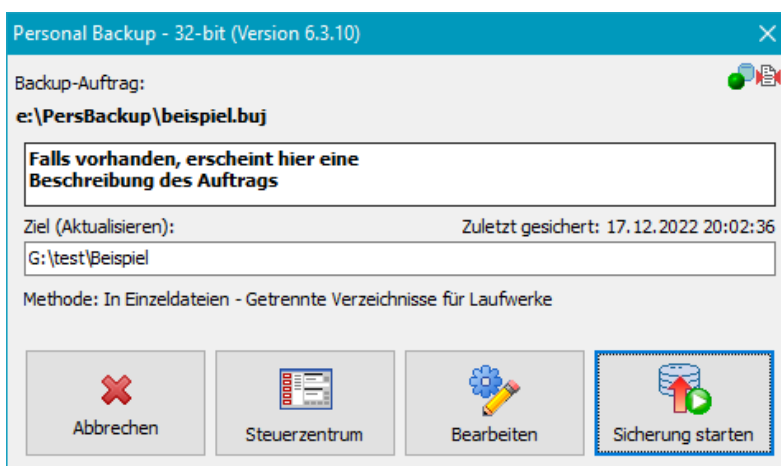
Personal Backup - 32-bit (Version 6.3.10)

Backup-Auftrag:

e:\PersBackup\beispiel.buj

Falls vorhanden, erscheint hier eine Beschreibung des Auftrags

Ziel (Aktualisieren):

Zuletzt gesichert: 17.12.2022 20:02:36

G:\test\Beispiel

Methode: In Einzeldateien - Getrennte Verzeichnisse für Laufwerke

Abbrechen

Steuerzentrum

Bearbeiten

Sicherung starten